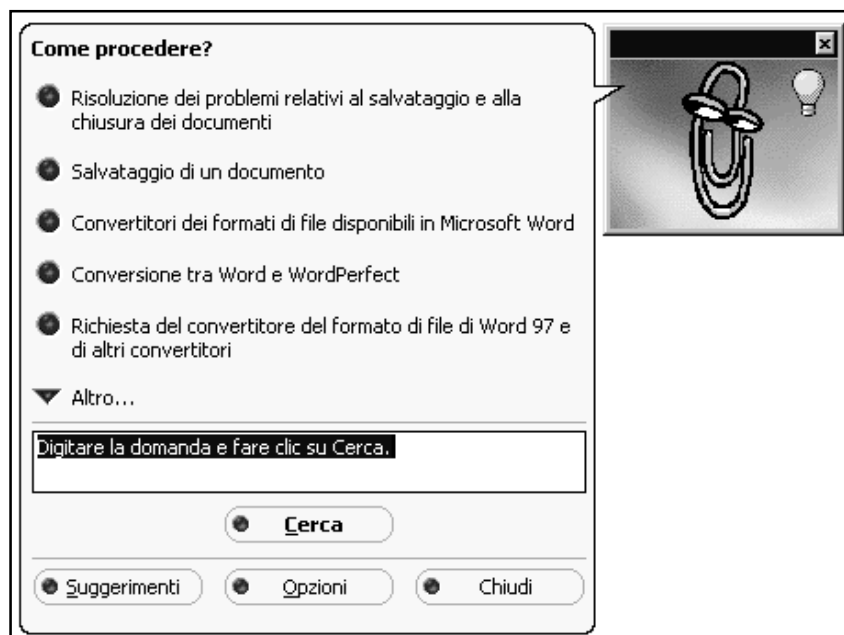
Come procedere?

Risoluzione dei problemi relativi al salvataggio e alla chiusura dei documenti

Salvataggio di un documento

Convertitori dei formati di file disponibili in Microsoft Word

Conversione tra Word e WordPerfect

Richiesta del convertitore del formato di file di Word 97 e di altri convertitori

Altro...

Digitare la domanda e fare clic su Cerca.

Cerca

Suggerimenti

Opzioni

Chiudi